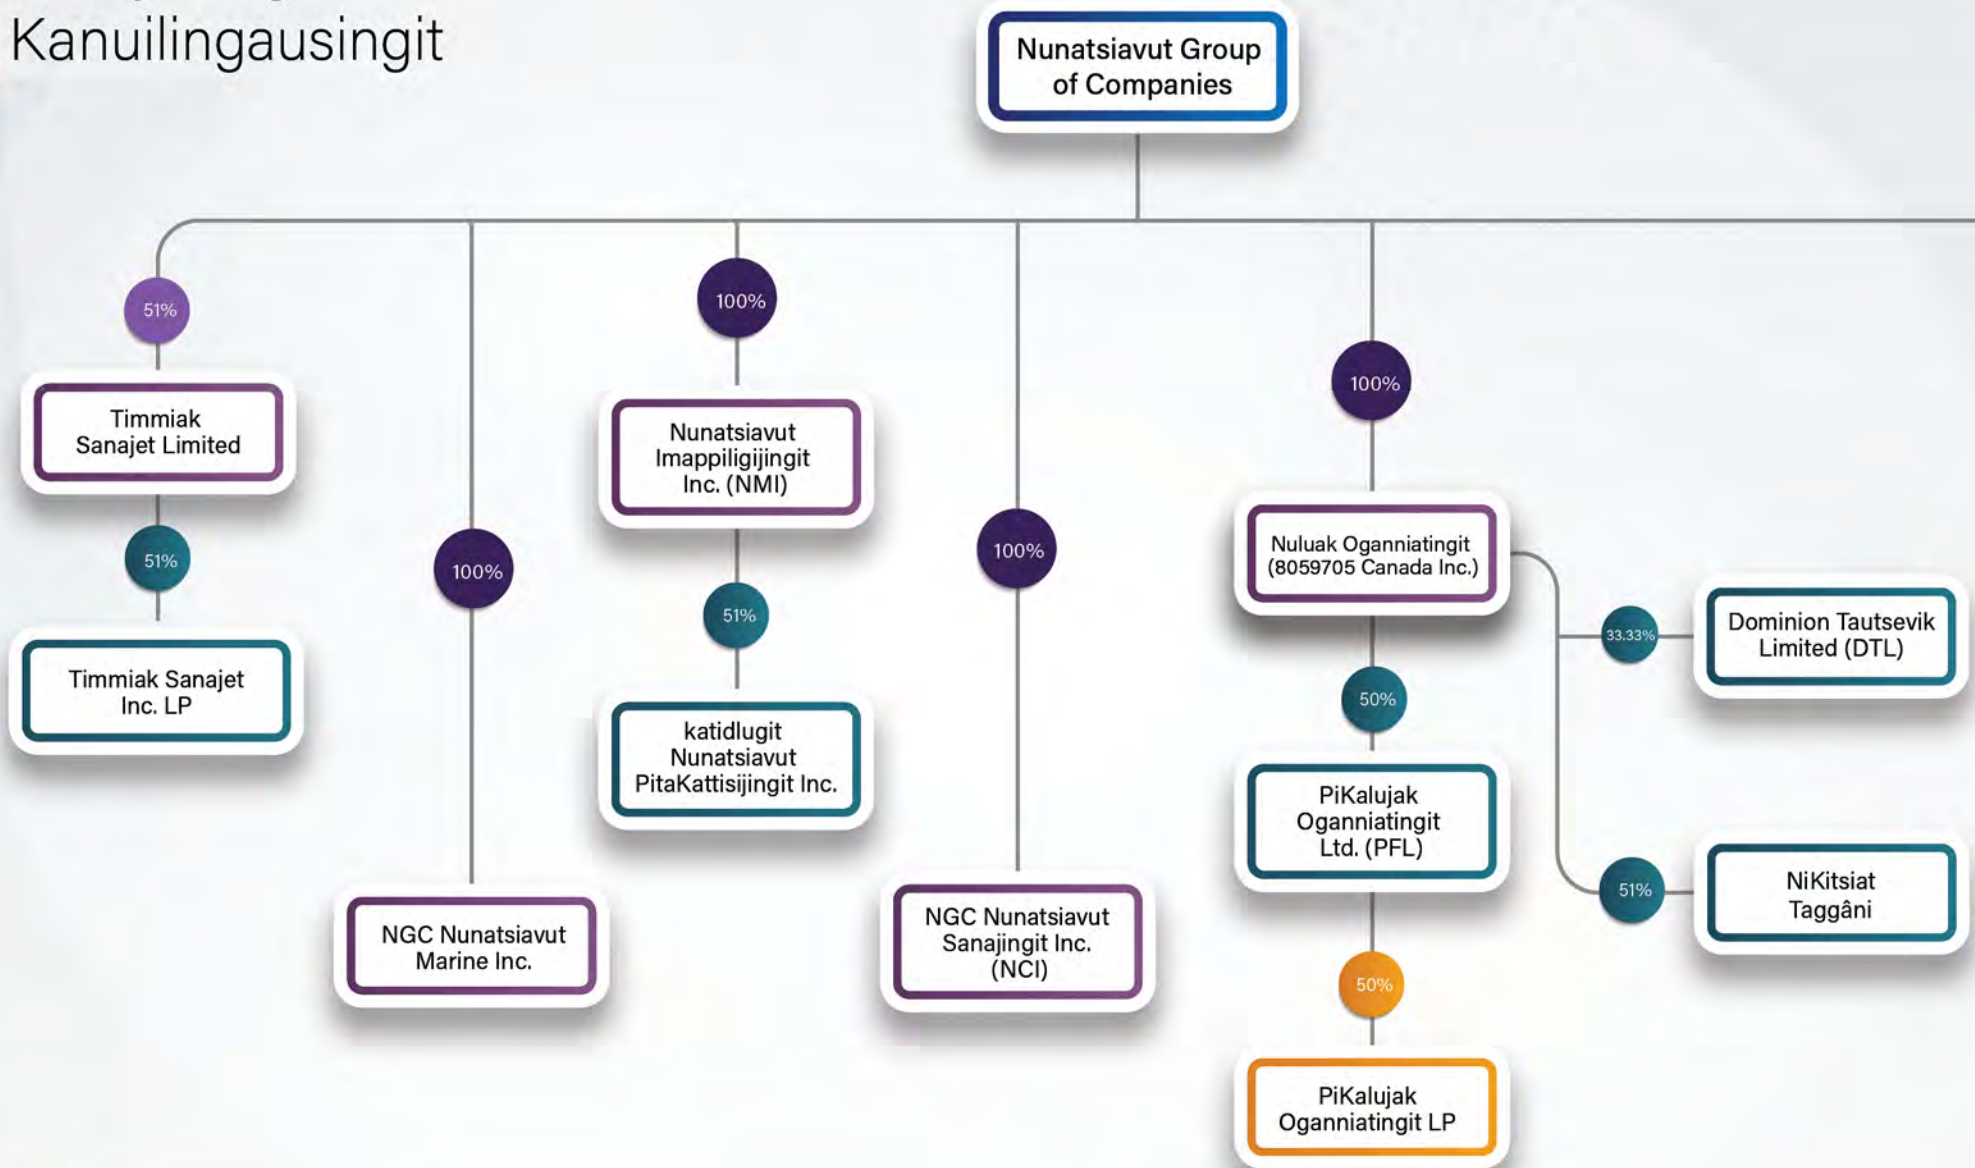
Kanuilingausingit

Nunatsiavut Group of Companies

51%

Timmiak Sanajet Limited

51%

Timmiak Sanajet Inc. LP

100%

NGC Nunatsiavut Marine Inc.

100%

Nunatsiavut Imappiligijingit Inc. (NMI)

51%

katidlugit Nunatsiavut PitaKattisijingit Inc.

100%

NGC Nunatsiavut Sanajingit Inc. (NCI)

100%

Nuluak Oganniatingit (8059705 Canada Inc.)

50%

PiKalujak Oganniatingit Ltd. (PFL)

50%

PiKalujak Oganniatingit LP

33.33%

Dominion Tautsevik Limited (DTL)

51%

NiKitsiat Taggâni